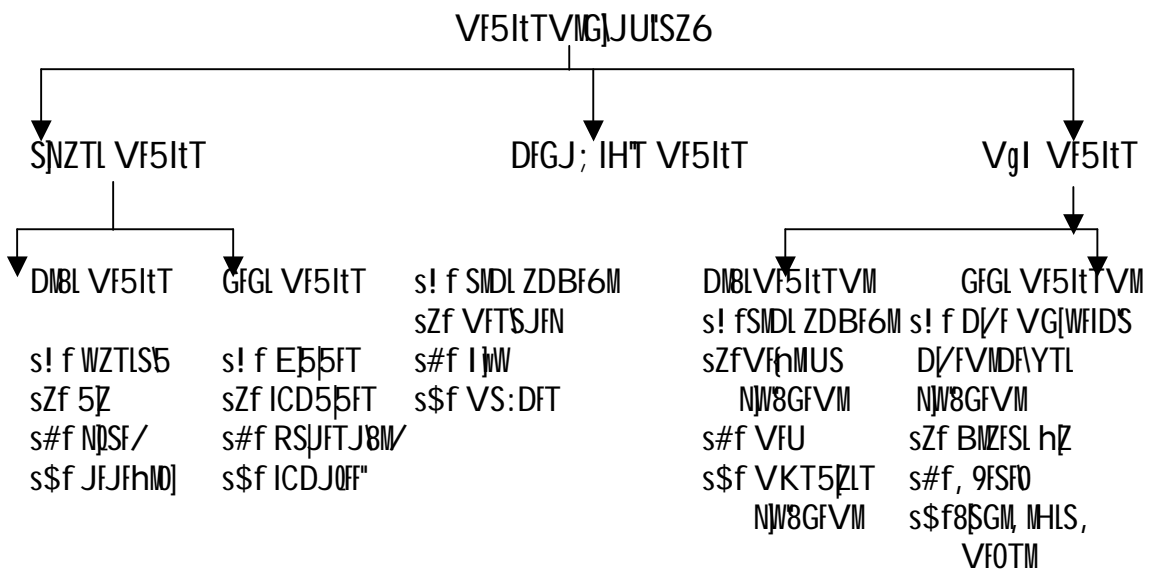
VF5ItTVMG}JUlSZ6

S]NZTL VF5ItT

DFGJ; IH"T VF5ItT

VgI VF5ItT

DMBL VF5ItT

GFGL VF5ItT

s! f WZTLS'5
sZf 5]Z
s#f NDSF/
s$f JFJFhMD]

s! f E]5]FT
sZf ICD5]5FT
s#f RS]JFTJ8M/
s$f ICDJ0FF"

s! f SMDL ZDBF6M
sZf VFTSJFN
s#f I]ÑW
s$f VS:DFT

DMBLVF5ItTVM
s! fSMDL ZDBF6M
sZfVFhMUS NW8GFVM
s#f VFU
s$f VKT5]ZLT NW8GFVM

GFGL VF5ItTVM
s! f D/F VG[WFIDS D/FVMDF\YTL NW8GFVM
sZf BMZFSL h]Z
s#f, 9FSF0
s$f8SGM, MHLS, VF0TM